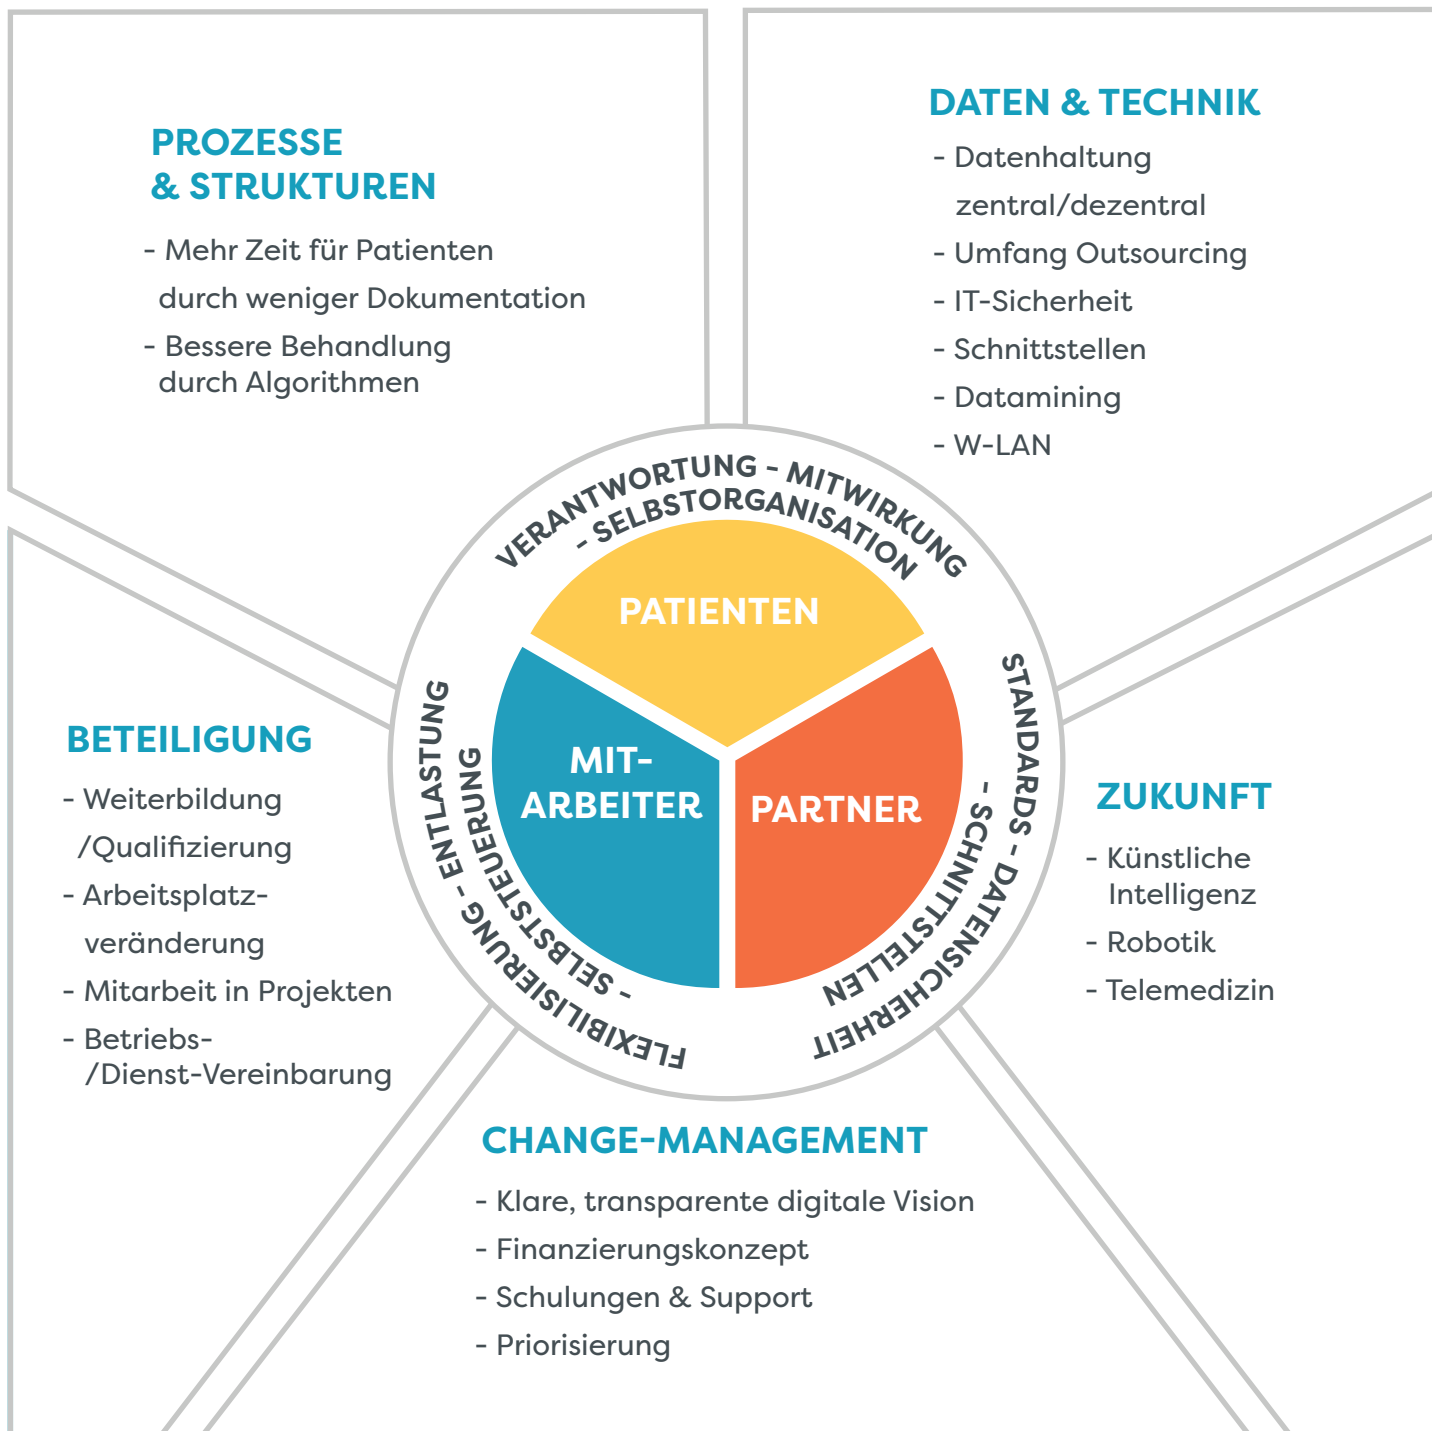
PROZESSE & STRUKTUREN

- Mehr Zeit für Patienten durch weniger Dokumentation
- Bessere Behandlung durch Algorithmen

DATEN & TECHNIK

- Datenhaltung zentral/dezentral
- Umfang Outsourcing
- IT-Sicherheit
- Schnittstellen
- Datamining
- W-LAN

VERANTWORTUNG - MITWIRKUNG - SELBSTORGANISATION

PATIENTEN

MIT-ARBEITER

PARTNER

STANDARDS - DATENSICHERHEIT - SCHNITTSTELLEN

FLEXIBILISIERUNG - ENTLASTUNG - SELBSTSTEUERUNG

BETEILIGUNG

- Weiterbildung /Qualifizierung
- Arbeitsplatzveränderung
- Mitarbeit in Projekten
- Betriebs- /Dienst-Vereinbarung

ZUKUNFT

- Künstliche Intelligenz
- Robotik
- Telemedizin

CHANGE-MANAGEMENT

- Klare, transparente digitale Vision
- Finanzierungskonzept
- Schulungen & Support
- Priorisierung